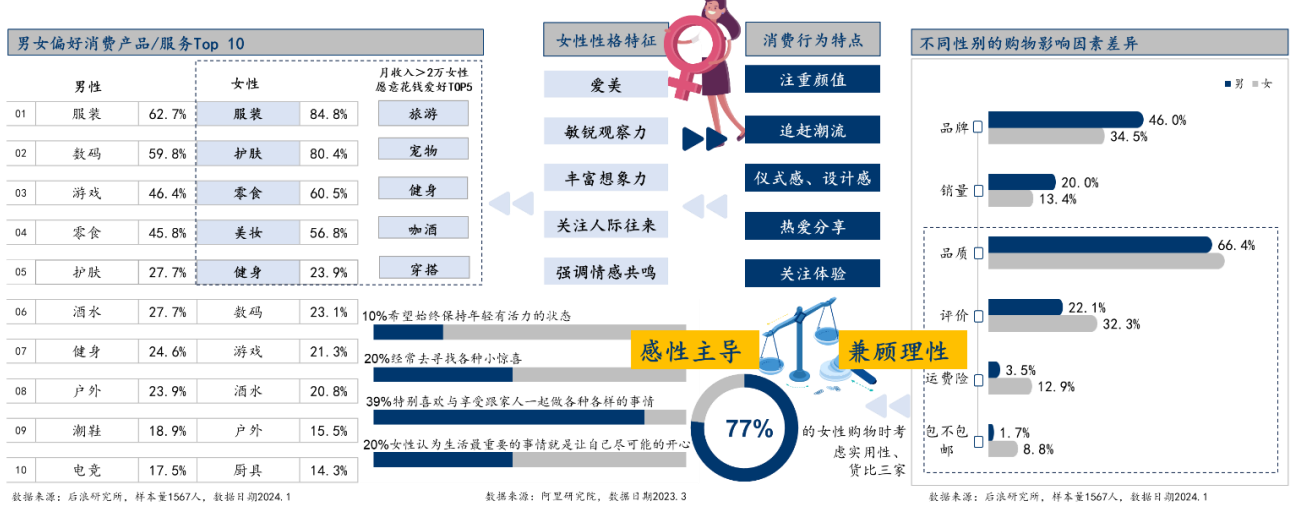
男女偏好消费产品/服务Top 10

| | 男性 | | 女性 | |
|---|---|---|---|---|
| 01 | 服装 | 62.7% | 服装 | 84.8% |
| 02 | 数码 | 59.8% | 护肤 | 80.4% |
| 03 | 游戏 | 46.4% | 零食 | 60.5% |
| 04 | 零食 | 45.8% | 美妆 | 56.8% |
| 05 | 护肤 | 27.7% | 健身 | 23.9% |
| 06 | 酒水 | 27.7% | 数码 | 23.1% |
| 07 | 健身 | 24.6% | 游戏 | 21.3% |
| 08 | 户外 | 23.9% | 酒水 | 20.8% |
| 09 | 潮鞋 | 18.9% | 户外 | 15.5% |
| 10 | 电竞 | 17.5% | 厨具 | 14.3% |

月收入＞2万女性愿意花钱爱好TOP5
旅游
宠物
健身
咖酒
穿搭

数据来源：后浪研究所，样本量1567人，数据日期2024.1

女性性格特征
爱美
敏锐观察力
丰富想象力
关注人际往来
强调情感共鸣

消费行为特点
注重颜值
追赶潮流
仪式感、设计感
热爱分享
关注体验

10%希望始终保持年轻有活力的状态
20%经常去寻找各种小惊喜
39%特别喜欢与享受跟家人一起做各种各样的事情
20%女性认为生活最重要的事情就是让自己尽可能的开心

感性主导
兼顾理性

77%
的女性购物时考虑实用性、货比三家

数据来源：阿里研究院，数据日期2023.3

不同性别的购物影响因素差异
男 女
品牌 46.0% 34.5%
销量 20.0% 13.4%
品质 66.4%
评价 22.1% 32.3%
运费险 3.5% 12.9%
包不包邮 1.7% 8.8%

数据来源：后浪研究所，样本量1567人，数据日期2024.1